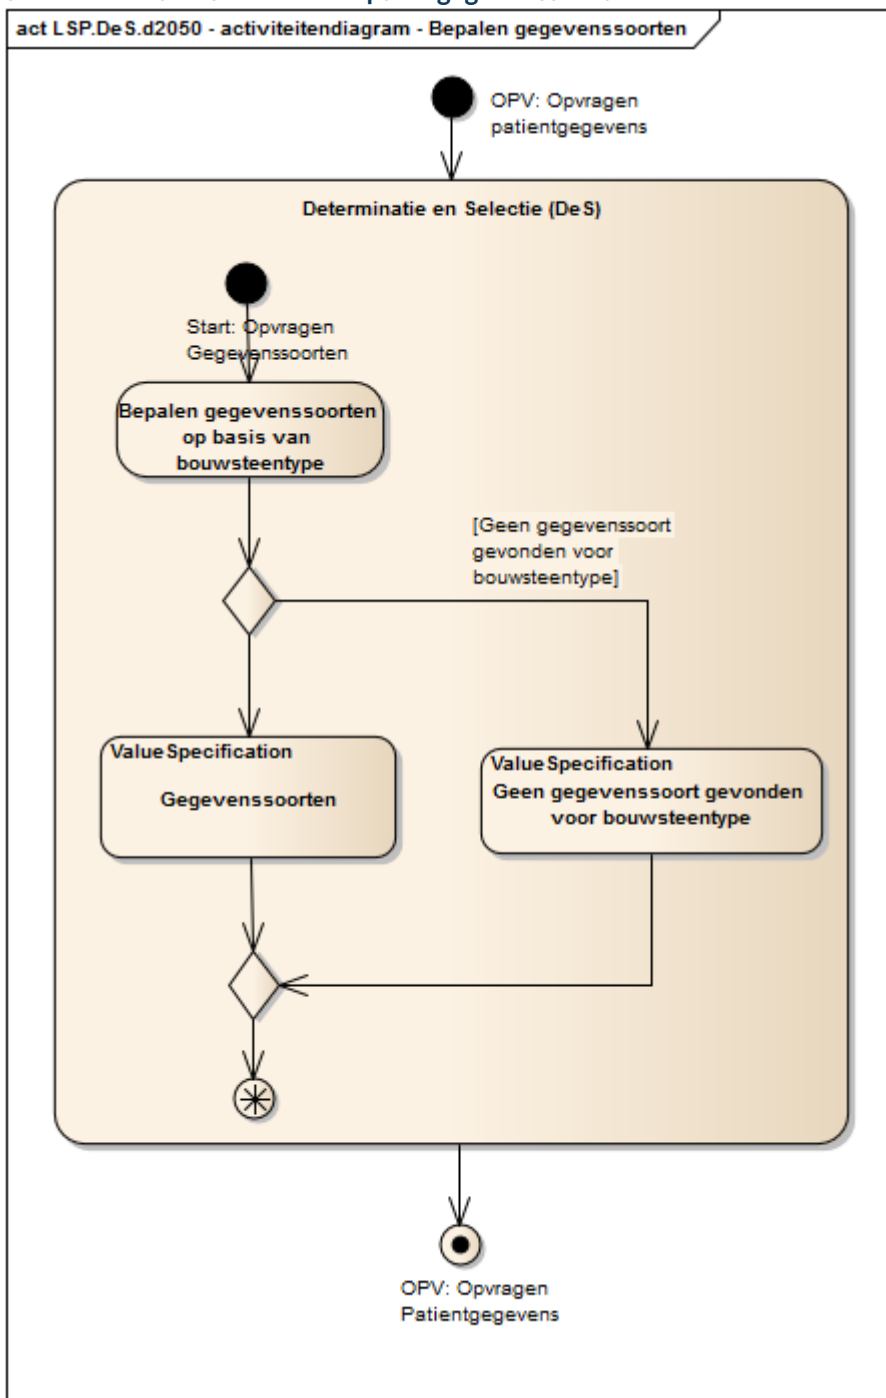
act LSP.DeS.d2050 - activiteitendiagram - Bepalen gegevenssoorten

OPV: Opvragen patientgegevens

Determinatie en Selectie (DeS)

Start: Opvragen Gegevenssoorten

Bepalen gegevenssoorten op basis van bouwsteentype

[Geen gegevenssoort gevonden voor bouwsteentype]

ValueSpecification

Gegevenssoorten

ValueSpecification

Geen gegevenssoort gevonden voor bouwsteentype

OPV: Opvragen Patientgegevens